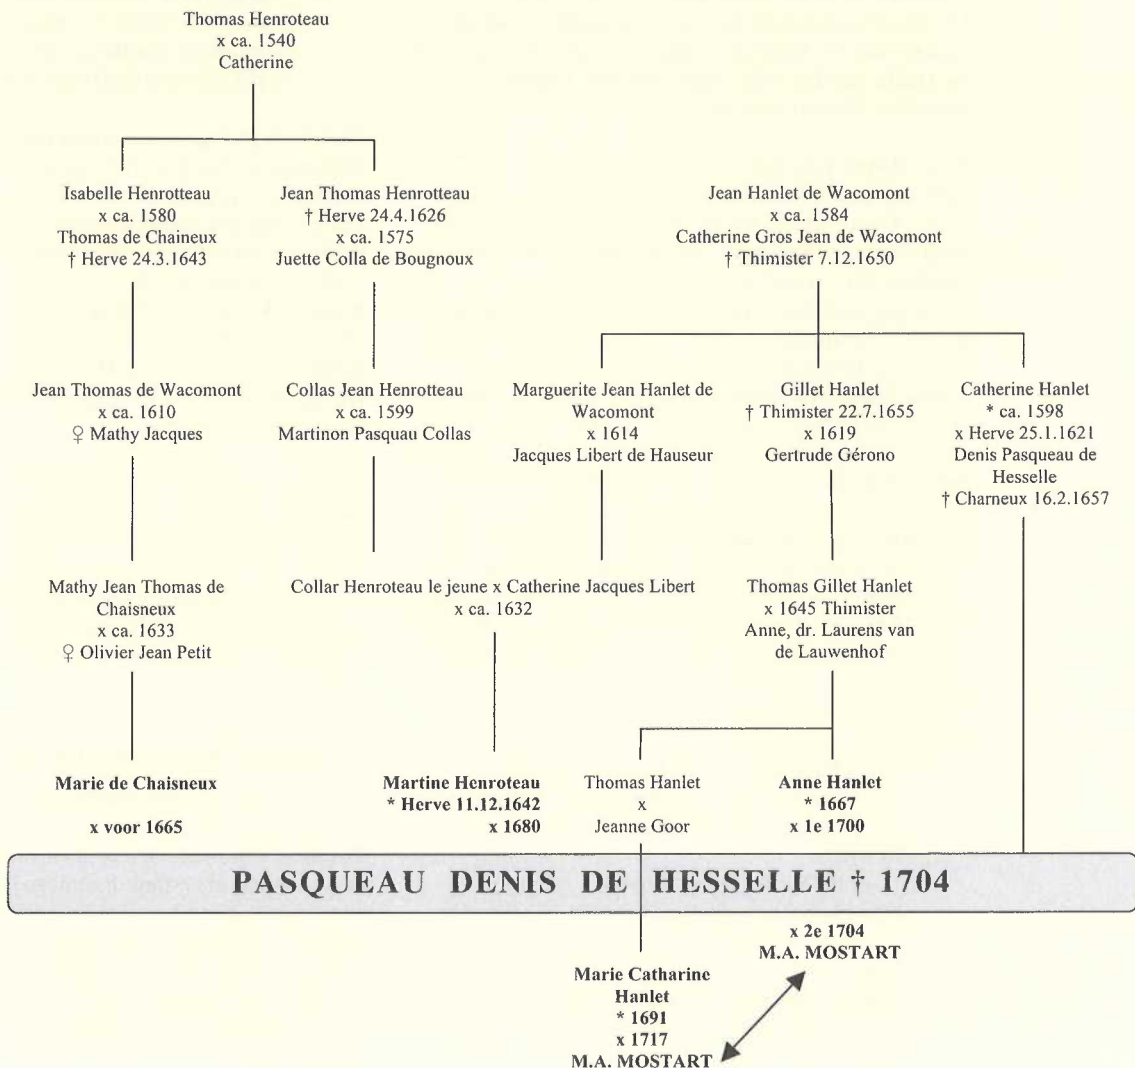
Thomas Henroteau
x ca. 1540
Catherine

Isabelle Henrotteau
x ca. 1580
Thomas de Chaineux
† Herve 24.3.1643

Jean Thomas Henrotteau
† Herve 24.4.1626
x ca. 1575
Juette Colla de Bougnoux

Jean Hanlet de Wacomont
x ca. 1584
Catherine Gros Jean de Wacomont
† Thimister 7.12.1650

Jean Thomas de Wacomont
x ca. 1610
♀ Mathy Jacques

Collas Jean Henrotteau
x ca. 1599
Martinon Pasquau Collas

Marguerite Jean Hanlet de Wacomont
x 1614
Jacques Libert de Hauseur

Gillet Hanlet
† Thimister 22.7.1655
x 1619
Gertrude Gérono

Catherine Hanlet
* ca. 1598
x Herve 25.1.1621
Denis Pasqueau de Hesselle
† Charneux 16.2.1657

Mathy Jean Thomas de Chaisneux
x ca. 1633
♀ Olivier Jean Petit

Collar Henroteau le jeune x Catherine Jacques Libert
x ca. 1632

Thomas Gillet Hanlet
x 1645 Thimister
Anne, dr. Laurens van de Lauwenhof

Marie de Chaisneux

x voor 1665

Martine Henroteau
* Herve 11.12.1642
x 1680

Thomas Hanlet
x
Jeanne Goor

Anne Hanlet
* 1667
x 1e 1700

PASQUEAU DENIS DE HESSELLE † 1704

x 2e 1704
M.A. MOSTART

Marie Catharine Hanlet
* 1691
x 1717
M.A. MOSTART